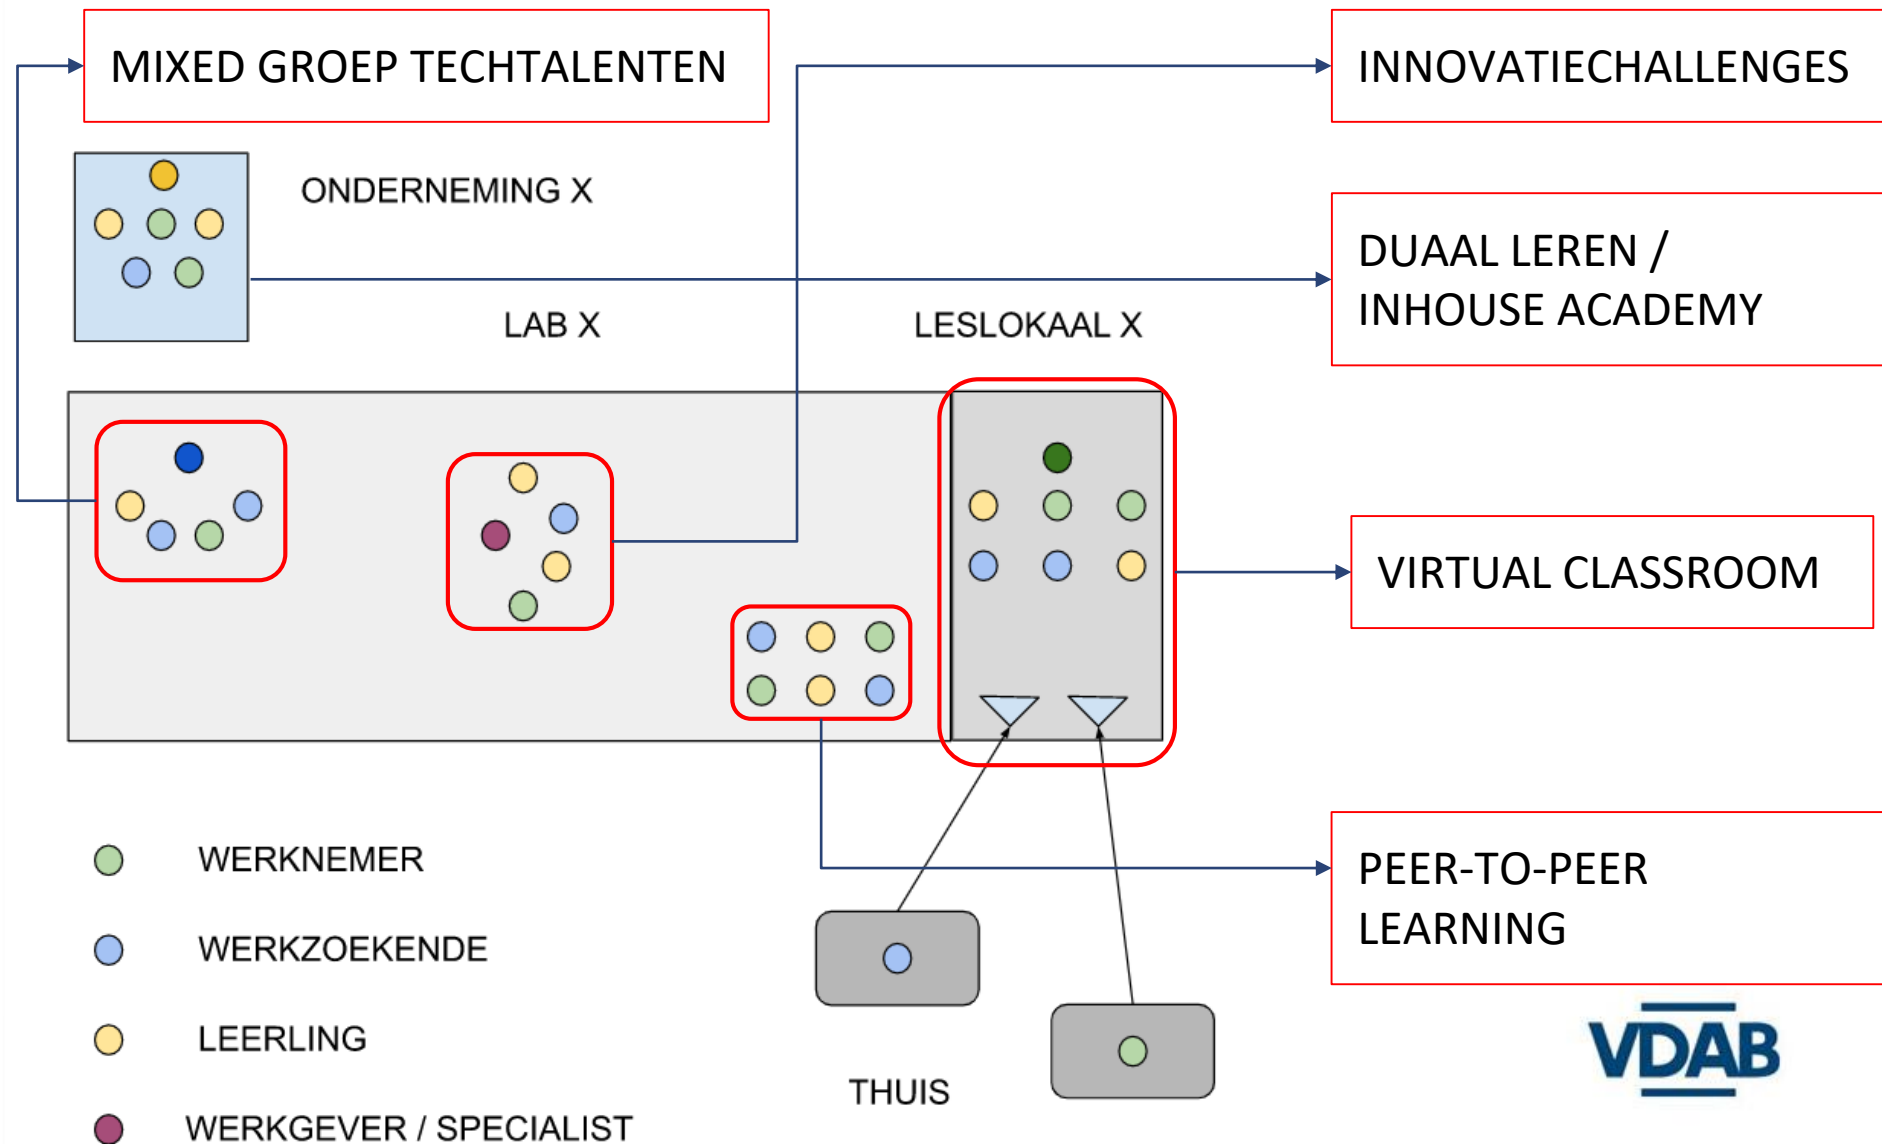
MIXED GROEP TECHTALENTEN

INNOVATIECHALLENGES

ONDERNEMING X

DUAAL LEREN / INHOUSE ACADEMY

LAB X

LESLOKAAL X

VIRTUAL CLASSROOM

PEER-TO-PEER LEARNING

WERKNEMER

WERKZOEKENDE

LEERLING

WERKGEVER / SPECIALIST

THUIS

VDAB